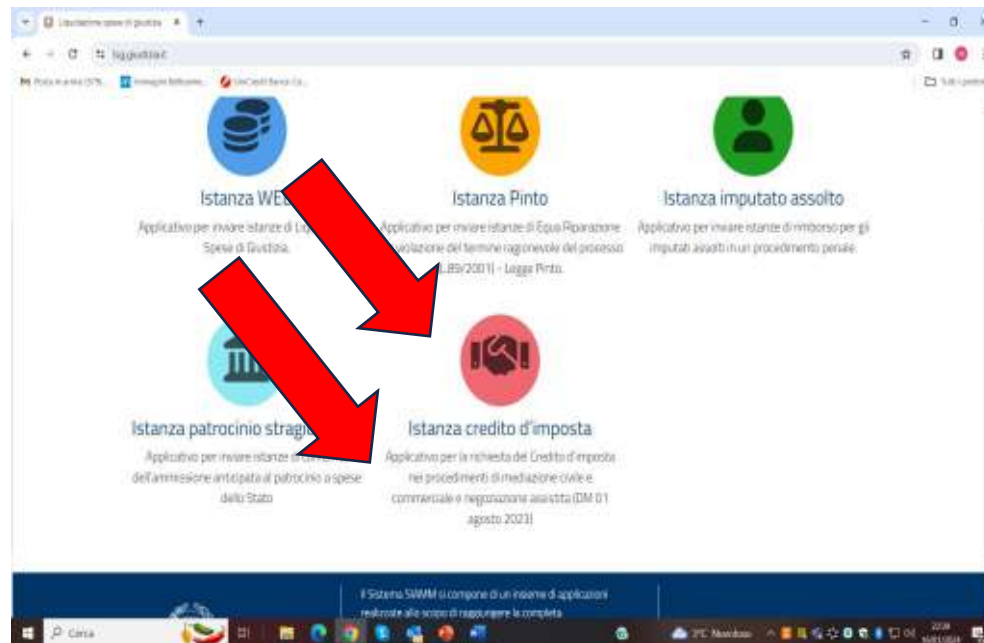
Liquidazione spese di giustizia
lsg.giustizia.it

Istanza WEB
Applicativo per inviare istanze di Liquidazione Spese di Giustizia.

Istanza Pinto
Applicativo per inviare istanze di Equa Riparazione per violazione del termine ragionevole del processo (L.89/2001) - Legge Pinto.

Istanza imputato assolto
Applicativo per inviare istanze di rimborso per gli imputati assolti in un procedimento penale.

Istanza patrocinio stragiudiziale
Applicativo per inviare istanze di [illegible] dell'ammissione anticipata al patrocinio a spese dello Stato

Istanza credito d'imposta
Applicativo per la richiesta del Credito d'imposta nei procedimenti di mediazione civile e commerciale e negoziazione assistita (DM 01 agosto 2023)

Il Sistema SIAMM si compone di un insieme di applicazioni realizzate allo scopo di raggiungere la completa

Cerca
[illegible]